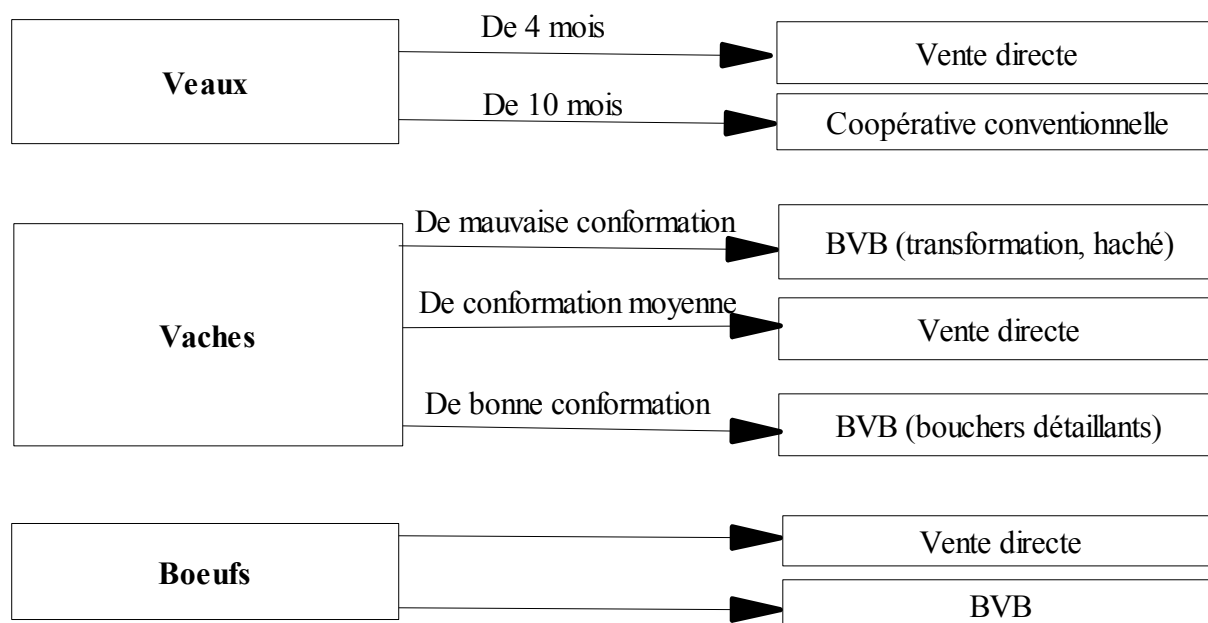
**Veaux**

De 4 mois

Vente directe

De 10 mois

Coopérative conventionnelle

**Vaches**

De mauvaise conformation

BVB (transformation, haché)

De conformation moyenne

Vente directe

De bonne conformation

BVB (bouchers détaillants)

**Boeufs**

Vente directe

BVB